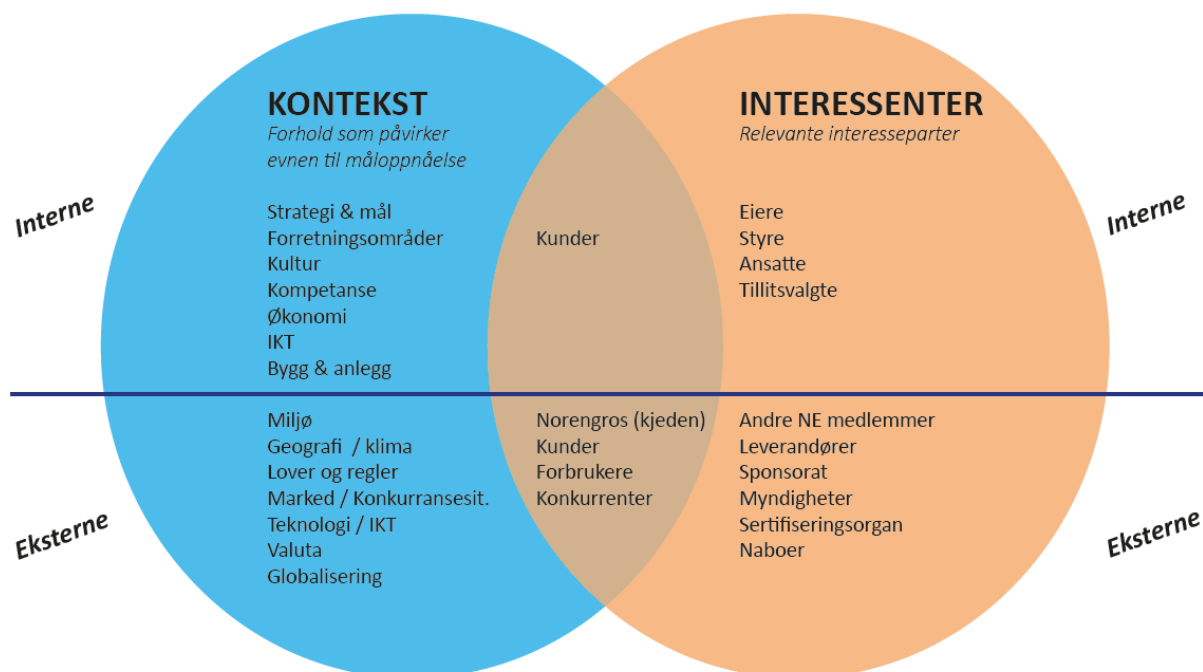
KONTEKST
Forhold som påvirker evnen til måloppnåelse

INTERESSENTER
Relevante interesseparter

Interne

Strategi & mål
Forretningsområder
Kultur
Kompetanse
Økonomi
IKT
Bygg & anlegg

Kunder

Eiere
Styre
Ansatte
Tillitsvalgte

Interne

Miljø
Geografi / klima
Lover og regler
Marked / Konkurransesit.
Teknologi / IKT
Valuta
Globalisering

Norengros (kjeden)
Kunder
Forbrukere
Konkurrenter

Andre NE medlemmer
Leverandører
Sponsorat
Myndigheter
Sertifiseringsorgan
Naboer

Eksterne

Eksterne